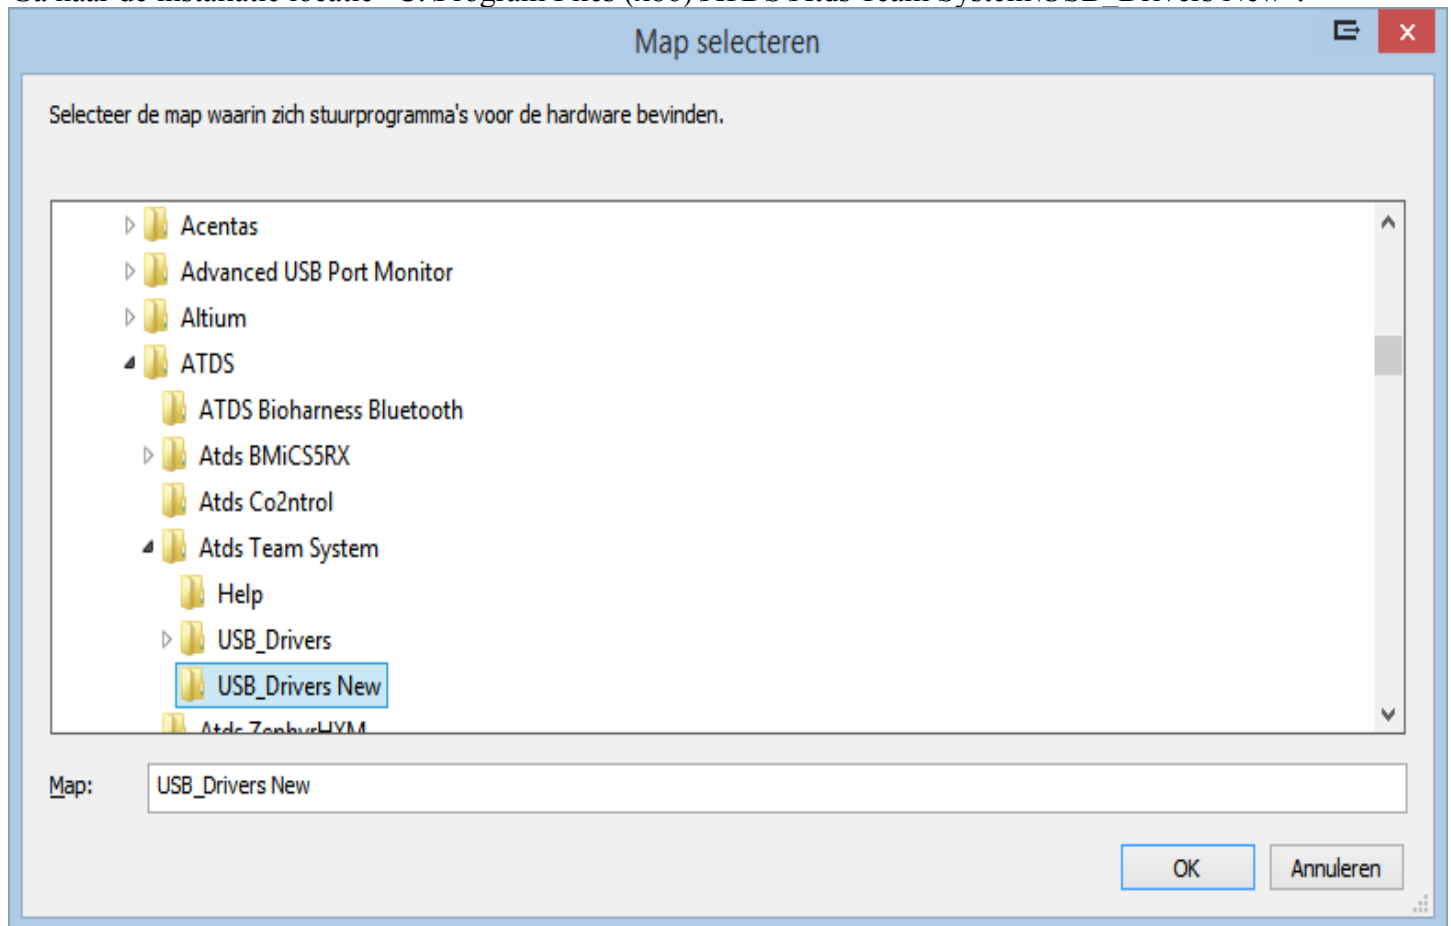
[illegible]

Map selecteren

Selecteer de map waarin zich stuurprogramma's voor de hardware bevinden.

Acentas
Advanced USB Port Monitor
Altium
ATDS
ATDS Bioharness Bluetooth
Atds BMiCS5RX
Atds Co2ntrol
Atds Team System
Help
USB_Drivers
USB_Drivers New
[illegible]

Map: USB_Drivers New

OK
Annuleren